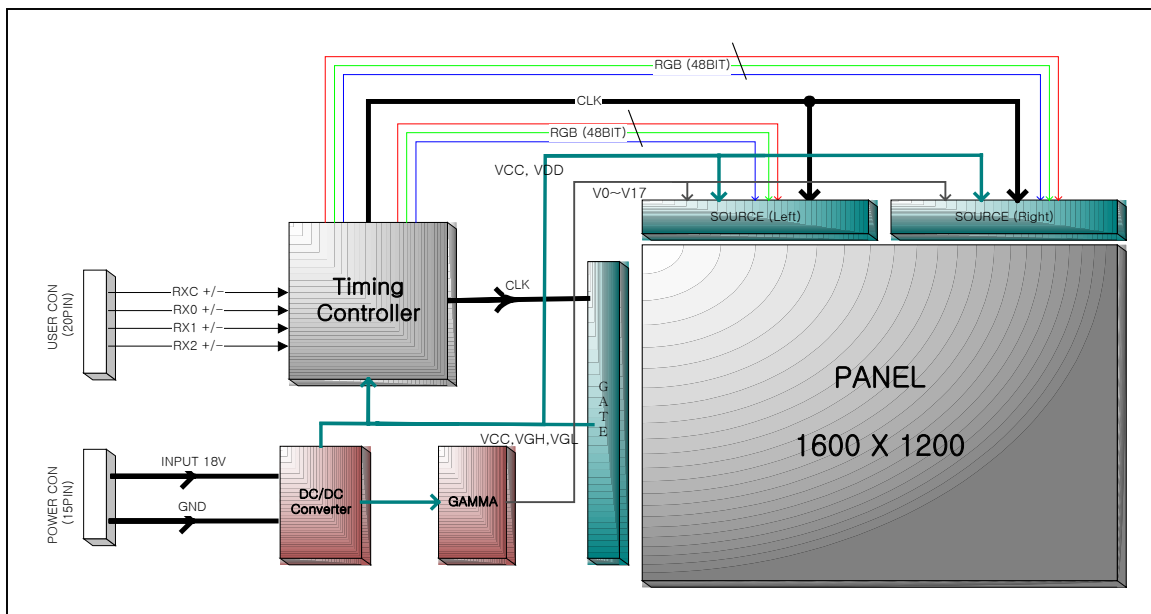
RGB (48BIT)

CLK

RGB (48BIT)

VCC, VDD

V0~V17

SOURCE (Left)

SOURCE (Right)

USER CON (20PIN)

RXC +/-

RX0 +/-

RX1 +/-

RX2 +/-

Timing Controller

CLK

GATE

PANEL

1600 X 1200

POWER CON (15PIN)

INPUT 18V

GND

DC/DC Converter

VCC,VGH,VGL

GAMMA